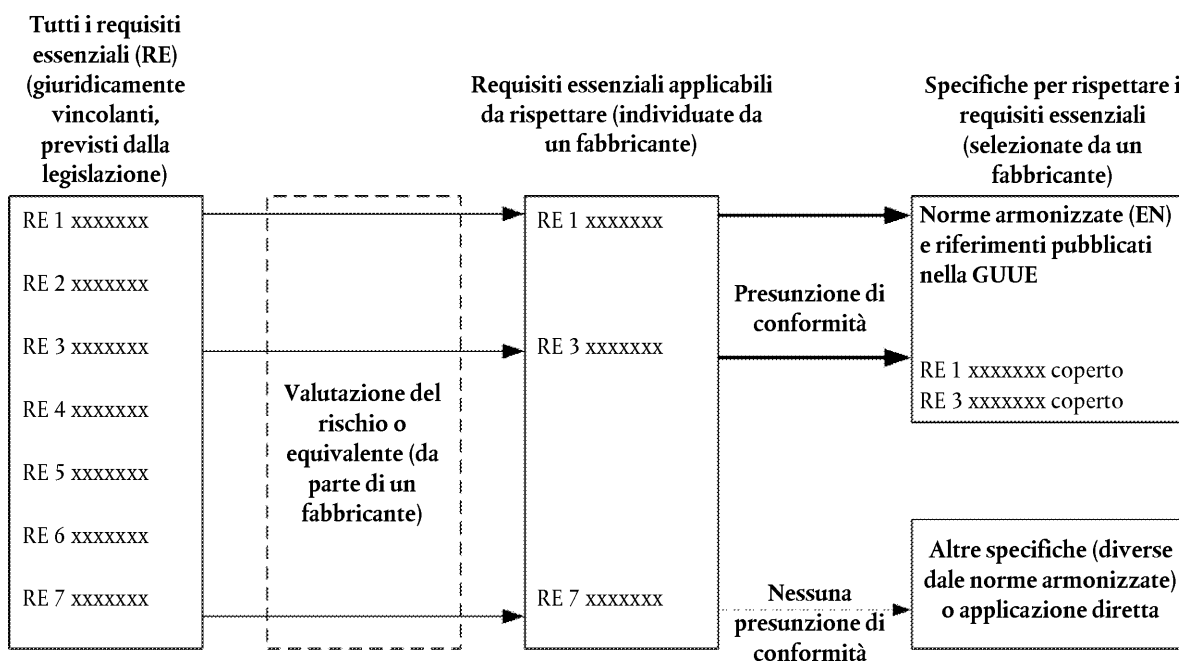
Tutti i requisiti essenziali (RE) (giuridicamente vincolanti, previsti dalla legislazione)

RE 1 xxxxxxx

RE 2 xxxxxxx

RE 3 xxxxxxx

RE 4 xxxxxxx

RE 5 xxxxxxx

RE 6 xxxxxxx

RE 7 xxxxxxx

Valutazione del rischio o equivalente (da parte di un fabbricante)

Requisiti essenziali applicabili da rispettare (individuate da un fabbricante)

RE 1 xxxxxxx

RE 3 xxxxxxx

RE 7 xxxxxxx

Presunzione di conformità

Nessuna presunzione di conformità

Specifiche per rispettare i requisiti essenziali (selezionate da un fabbricante)

Norme armonizzate (EN) e riferimenti pubblicati nella GUUE

RE 1 xxxxxxx coperto
RE 3 xxxxxxx coperto

Altre specifiche (diverse dale norme armonizzate) o applicazione diretta